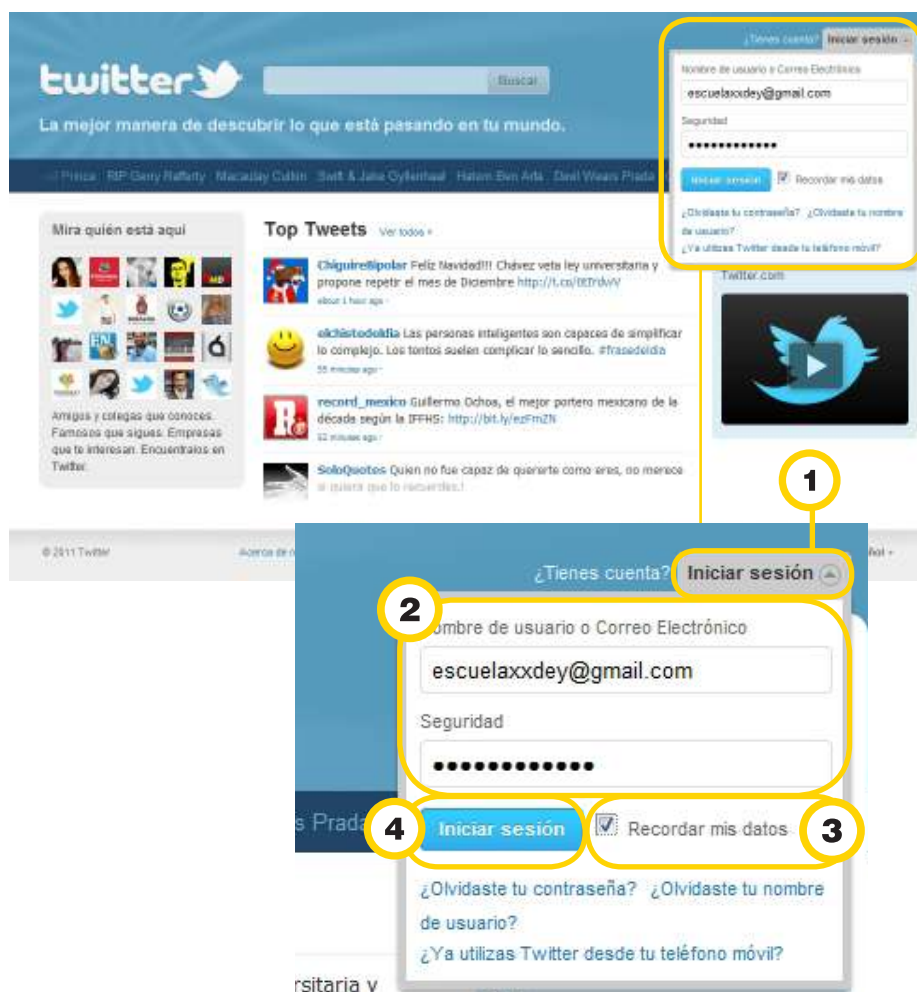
twitter

Buscar

La mejor manera de descubrir lo que está pasando en tu mundo.

¿Tienes cuenta? Iniciar sesión

Nombre de usuario o Correo Electrónico

escuelaxxdey@gmail.com

Seguridad

•••••••••••••

Iniciar sesión

Recordar mis datos

¿Olvidaste tu contraseña? ¿Olvidaste tu nombre de usuario?

¿Ya utilizas Twitter desde tu teléfono móvil?

Prince RIP Gerry Rafferty Macaulay Culkin Swift & Jake Gyllenhaal Hatem Ben Arfa Devil Wears Prada

Mira quién está aquí

Amigos y colegas que conoces. Famosos que sigues. Empresas que te interesan. Encuéntralos en Twitter.

Top Tweets Ver todos »

ChiguireBipolar Feliz Navidad!!! Chávez veta ley universitaria y propone repetir el mes de Diciembre http://t.co/btTrdvV
about 1 hour ago

elchistedeldia Las personas inteligentes son capaces de simplificar lo complejo. Los tontos suelen complicar lo sencillo. #frasedeldia
55 minutes ago

record_mexico Guillermo Ochoa, el mejor portero mexicano de la década según la IFFHS: http://bit.ly/ezFmZN
32 minutes ago

SoloQuotes Quien no fue capaz de quererte como eres, no merece ni quiera que lo recuerdes.!

Twitter.com

© 2011 Twitter

Acerca de

ñol

1

¿Tienes cuenta? Iniciar sesión

2

Nombre de usuario o Correo Electrónico

escuelaxxdey@gmail.com

Seguridad

•••••••••••••

s Prada

4

Iniciar sesión

Recordar mis datos

3

¿Olvidaste tu contraseña? ¿Olvidaste tu nombre de usuario?

¿Ya utilizas Twitter desde tu teléfono móvil?

rsitaria y